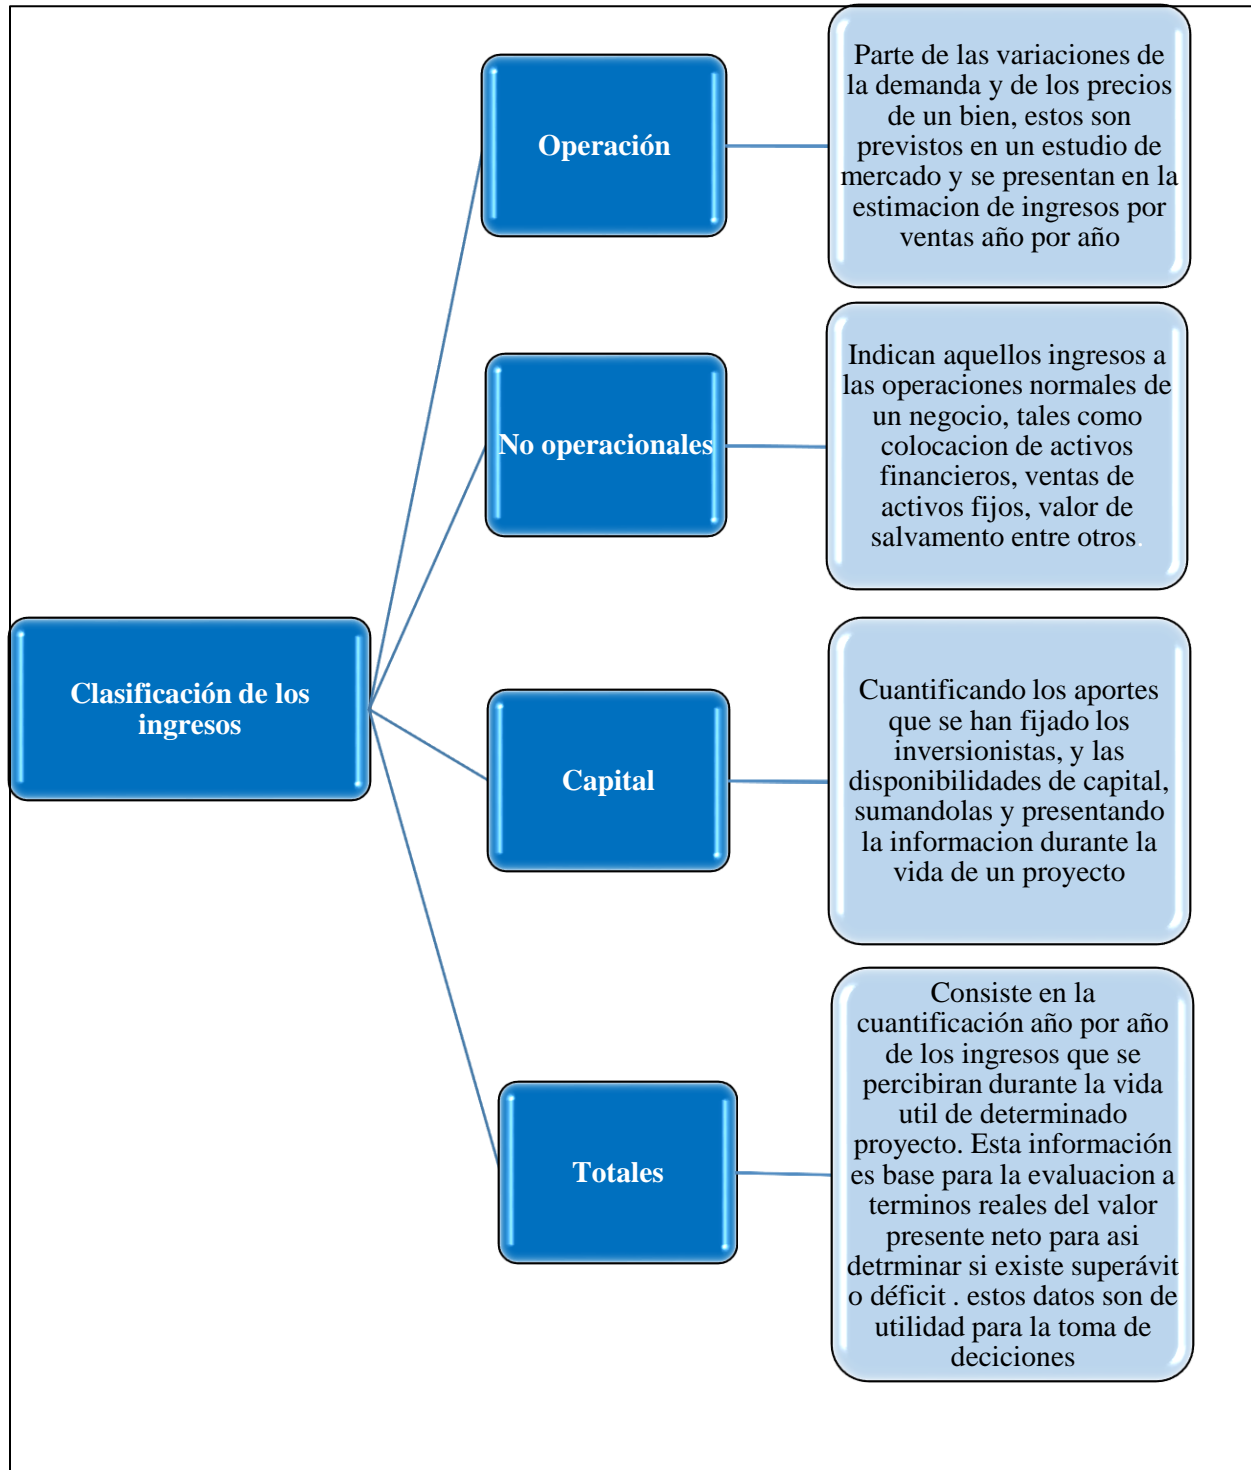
Clasificación de los ingresos

Operación

Parte de las variaciones de la demanda y de los precios de un bien, estos son previstos en un estudio de mercado y se presentan en la estimacion de ingresos por ventas año por año

No operacionales

Indican aquellos ingresos a las operaciones normales de un negocio, tales como colocacion de activos financieros, ventas de activos fijos, valor de salvamento entre otros.

Capital

Cuantificando los aportes que se han fijado los inversionistas, y las disponibilidades de capital, sumandolas y presentando la informacion durante la vida de un proyecto

Totales

Consiste en la cuantificación año por año de los ingresos que se percibiran durante la vida util de determinado proyecto. Esta información es base para la evaluacion a terminos reales del valor presente neto para asi detrminar si existe superávit o déficit . estos datos son de utilidad para la toma de deciciones